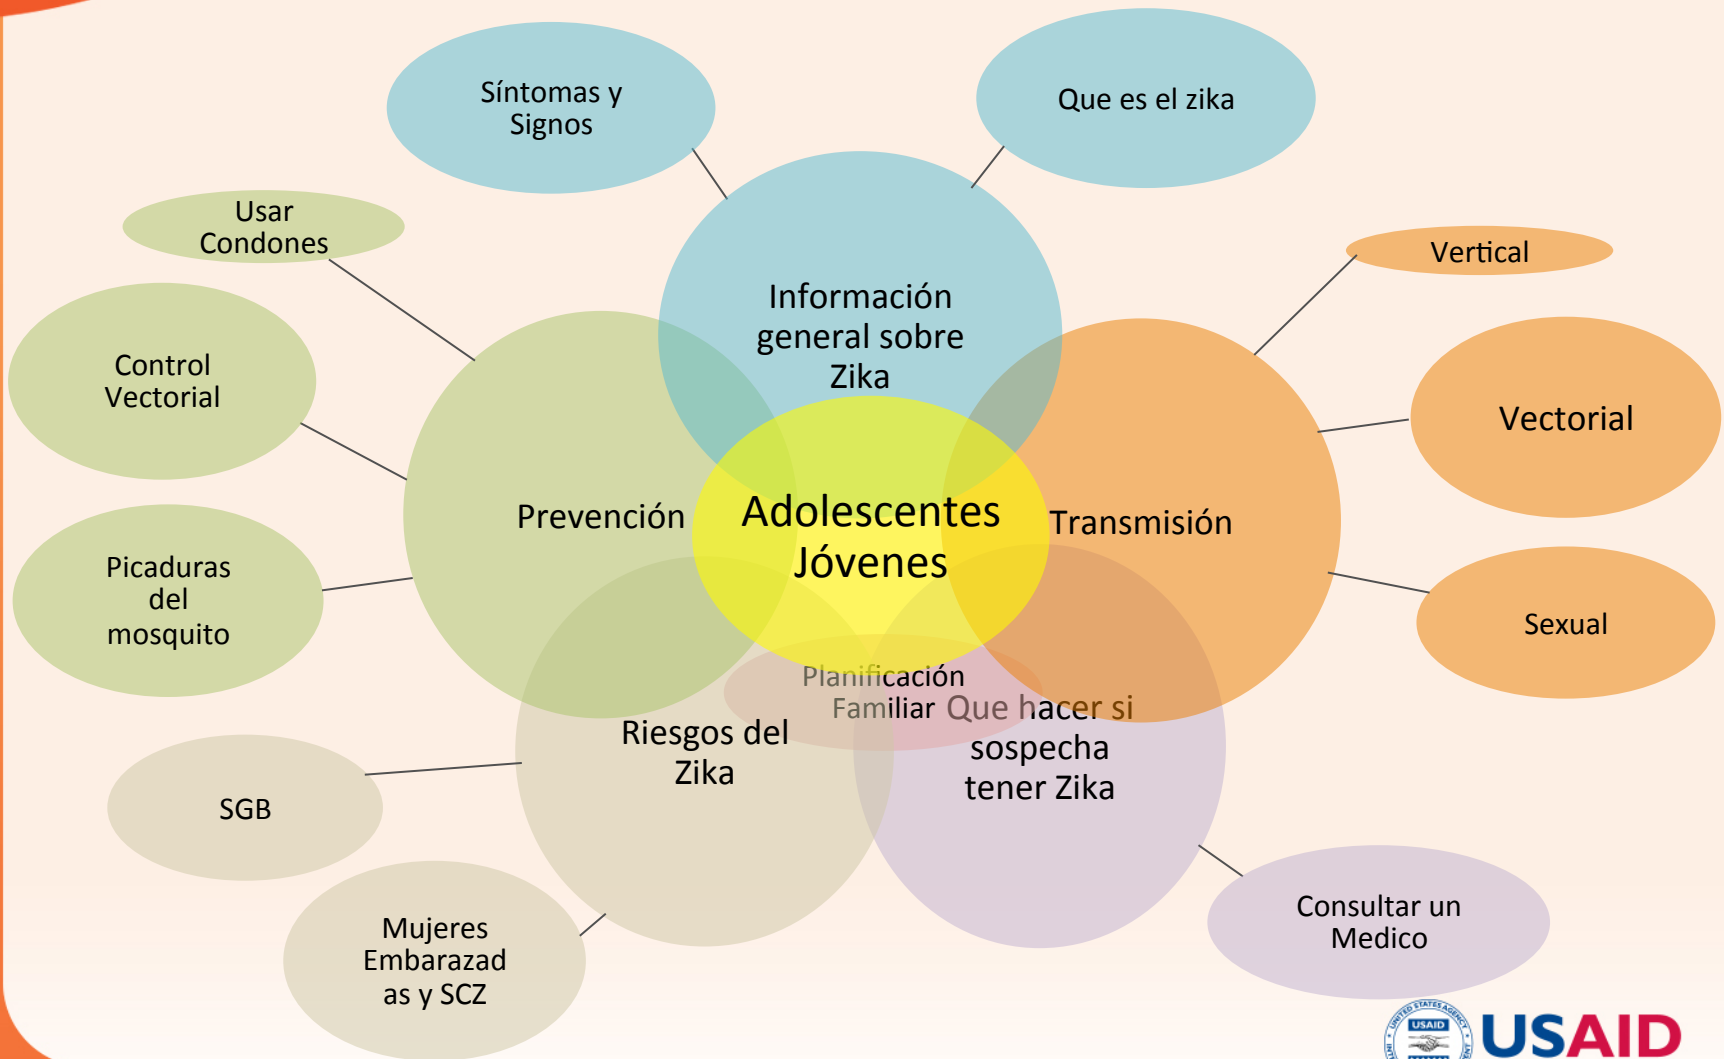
Síntomas y Signos

Que es el zika

Usar Condones

Información general sobre Zika

Vertical

Control Vectorial

Vectorial

Prevención

Adolescentes Jóvenes

Transmisión

Picaduras del mosquito

Sexual

Planificación Familiar

Que hacer si sospecha tener Zika

Riesgos del Zika

SGB

Mujeres Embarazadas y SCZ

Consultar un Medico

USAID